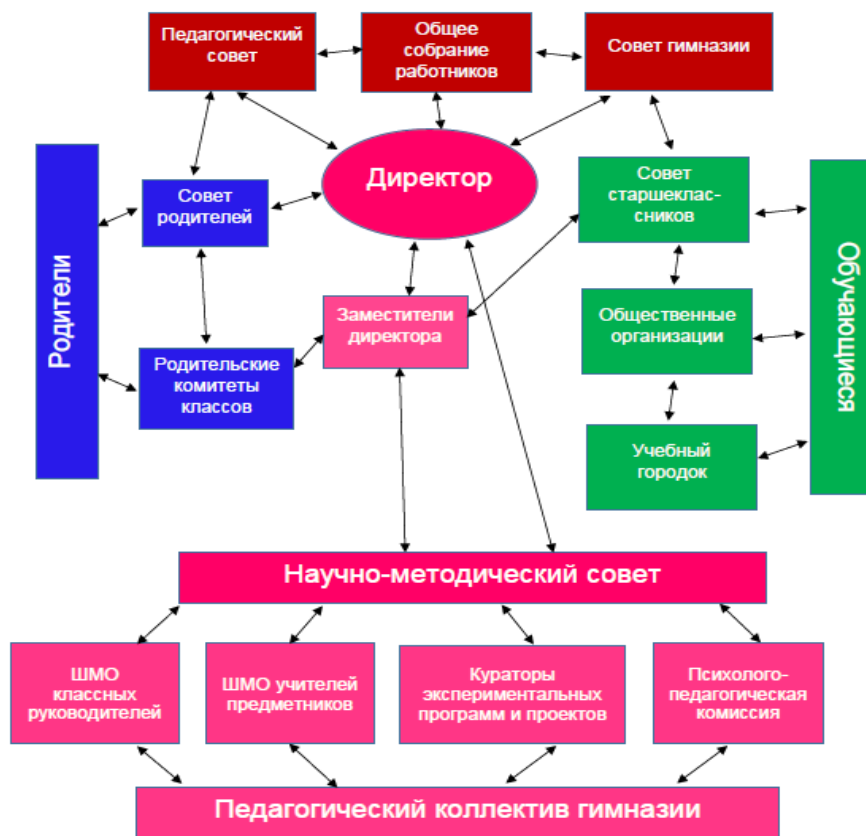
Педагогический совет

Общее собрание работников

Совет гимназии

Родители

Совет родителей

Директор

Совет старшеклассников

Обучающиеся

Заместители директора

Общественные организации

Родительские комитеты классов

Учебный городок

Научно-методический совет

ШМО классных руководителей

ШМО учителей предметников

Кураторы экспериментальных программ и проектов

Психолого-педагогическая комиссия

Педагогический коллектив гимназии